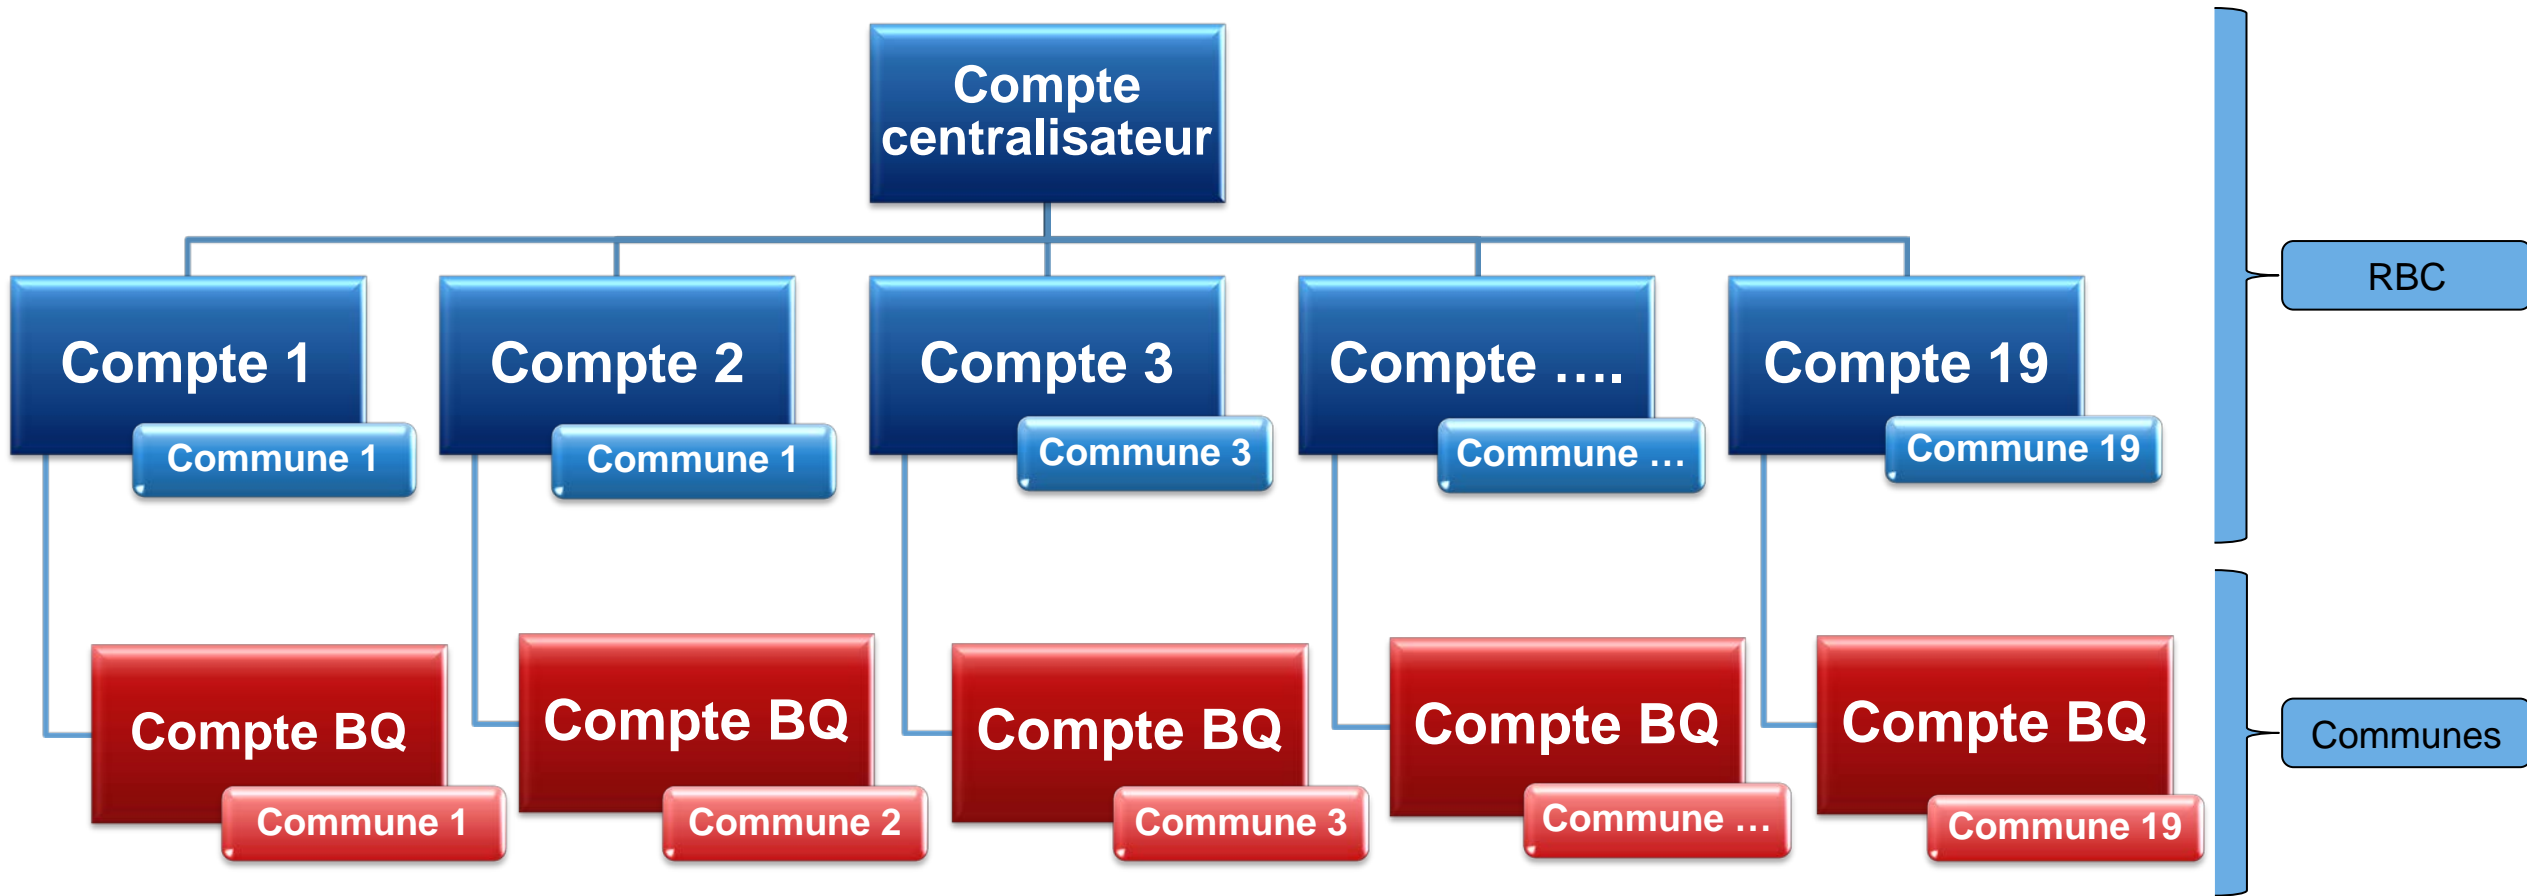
Compte centralisateur

Compte 1
Commune 1

Compte 2
Commune 1

Compte 3
Commune 3

Compte ….
Commune …

Compte 19
Commune 19

RBC

Compte BQ
Commune 1

Compte BQ
Commune 2

Compte BQ
Commune 3

Compte BQ
Commune …

Compte BQ
Commune 19

Communes